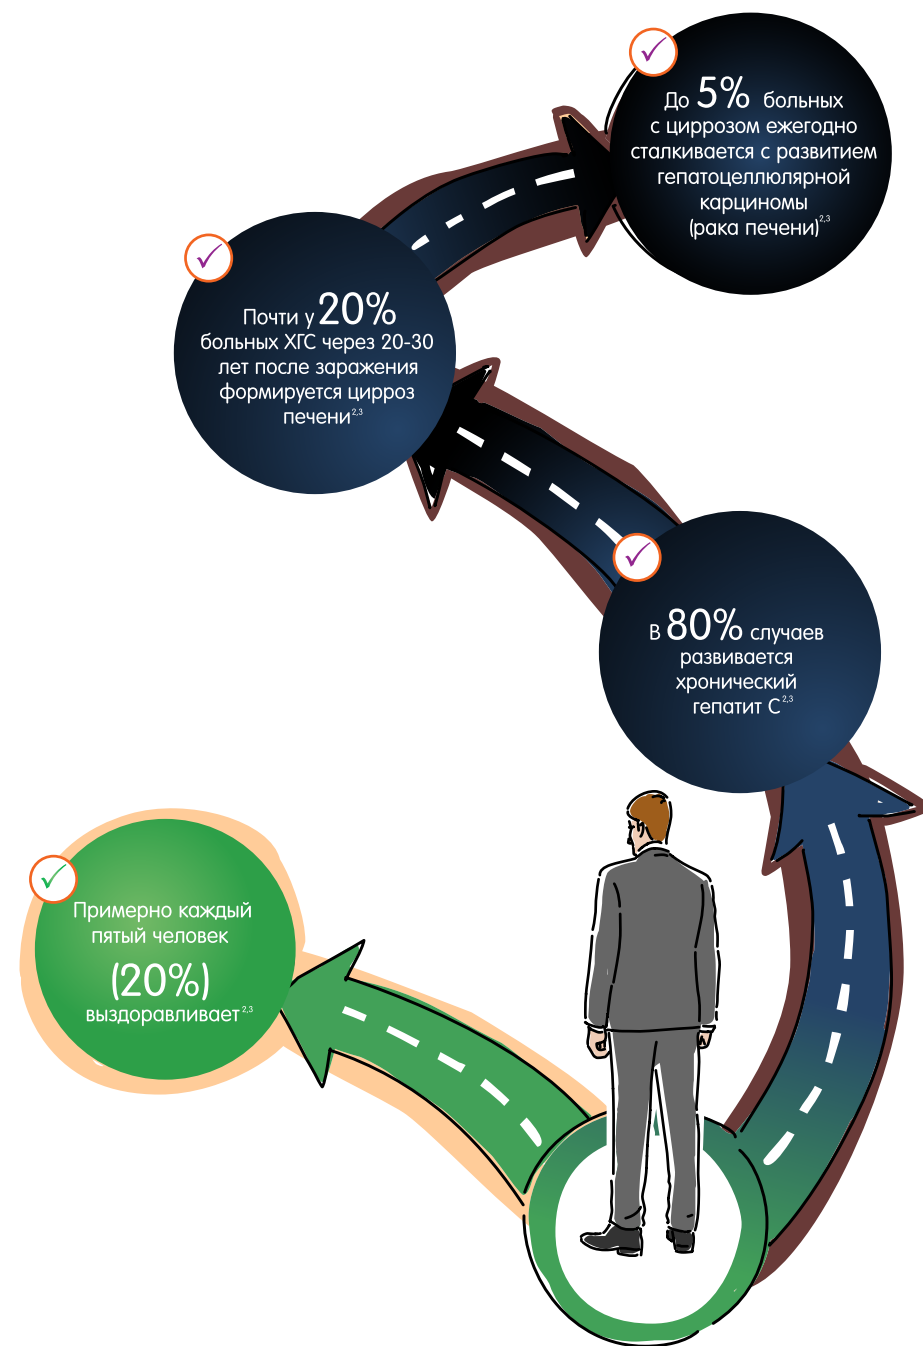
До 5% больных с циррозом ежегодно сталкивается с развитием гепатоцеллюлярной карциномы (рака печени)$^{2,3}$

Почти у 20% больных ХГС через 20-30 лет после заражения формируется цирроз печени$^{2,3}$

В 80% случаев развивается хронический гепатит С$^{2,3}$

Примерно каждый пятый человек (20%) выздоравливает$^{2,3}$